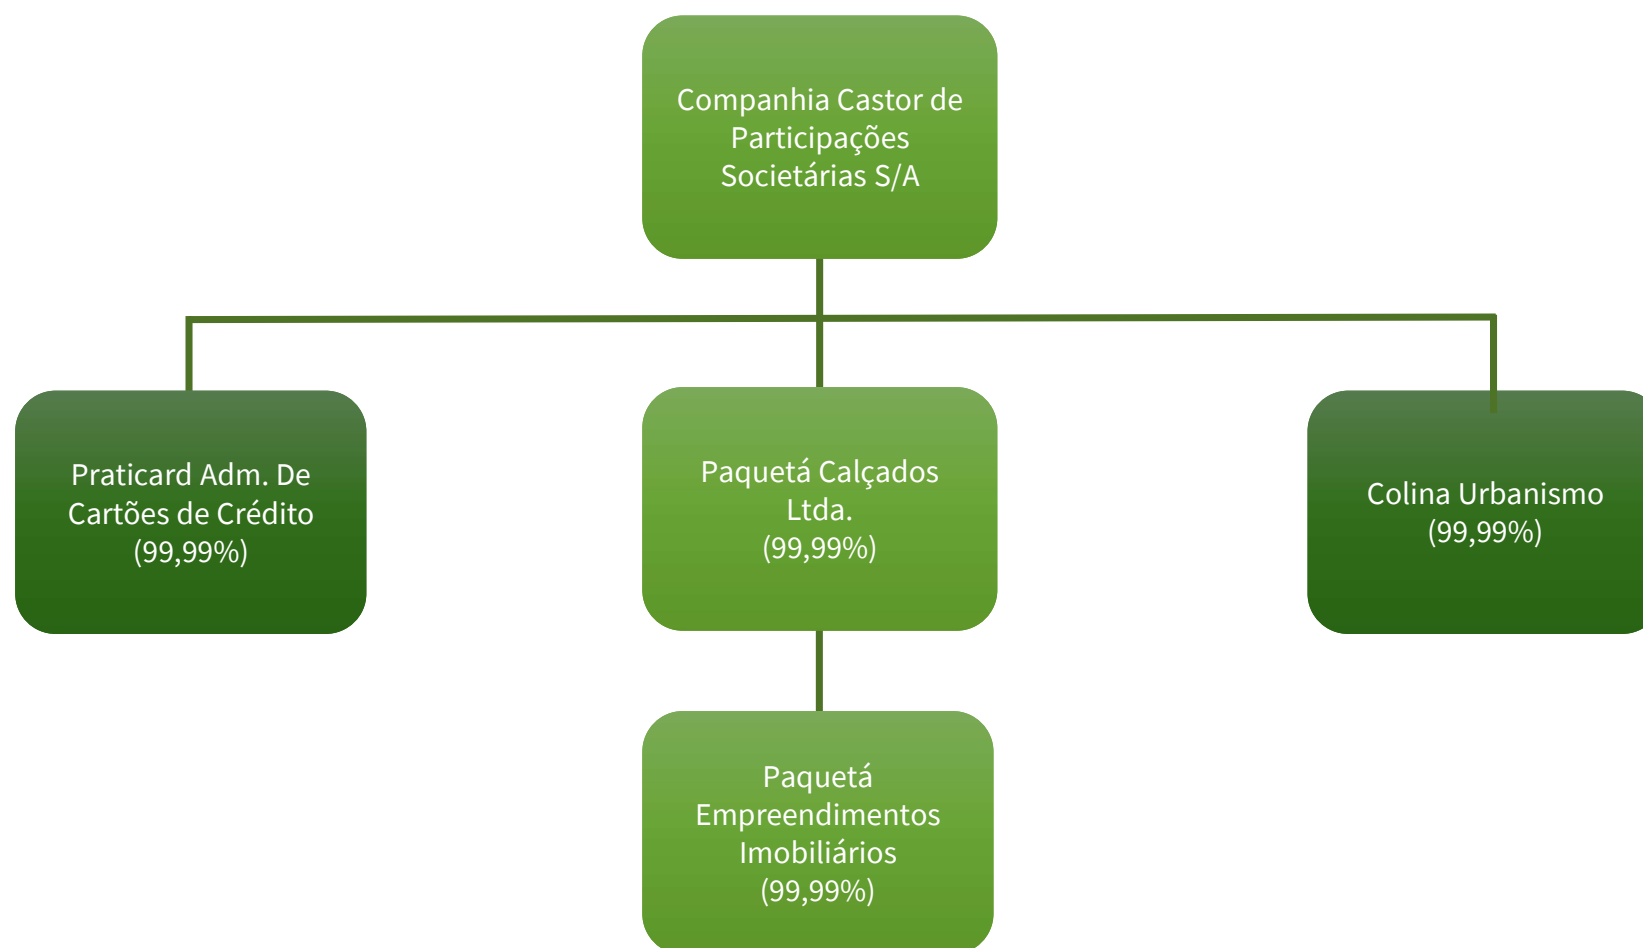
Companhia Castor de Participações Societárias S/A

Praticard Adm. De Cartões de Crédito (99,99%)

Paquetá Calçados Ltda. (99,99%)

Colina Urbanismo (99,99%)

Paquetá Empreendimentos Imobiliários (99,99%)